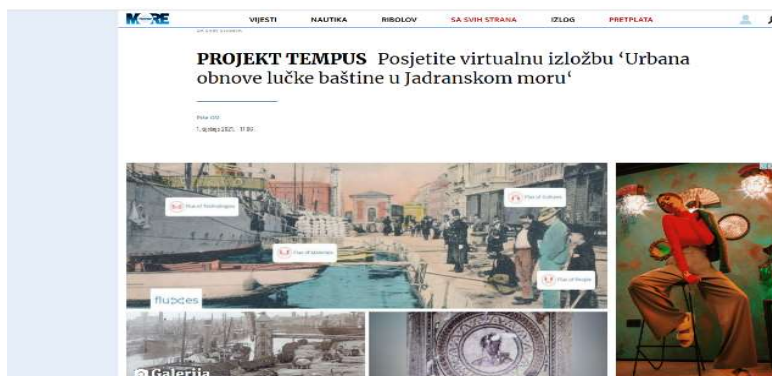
MORE VIJESTI NAUTIKA RIBOLOV SA SVIH STRANA IZLOG PRETPLATA

PROJEKT TEMPUS Posjetite virtualnu izložbu 'Urbana obnove lučke baštine u Jadranskom moru'

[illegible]
1. siječnja 2021. 11:00

Flux of Technologies
Flux of Cultures
Flux of Materials
Flux of People
fluxes

Galerija